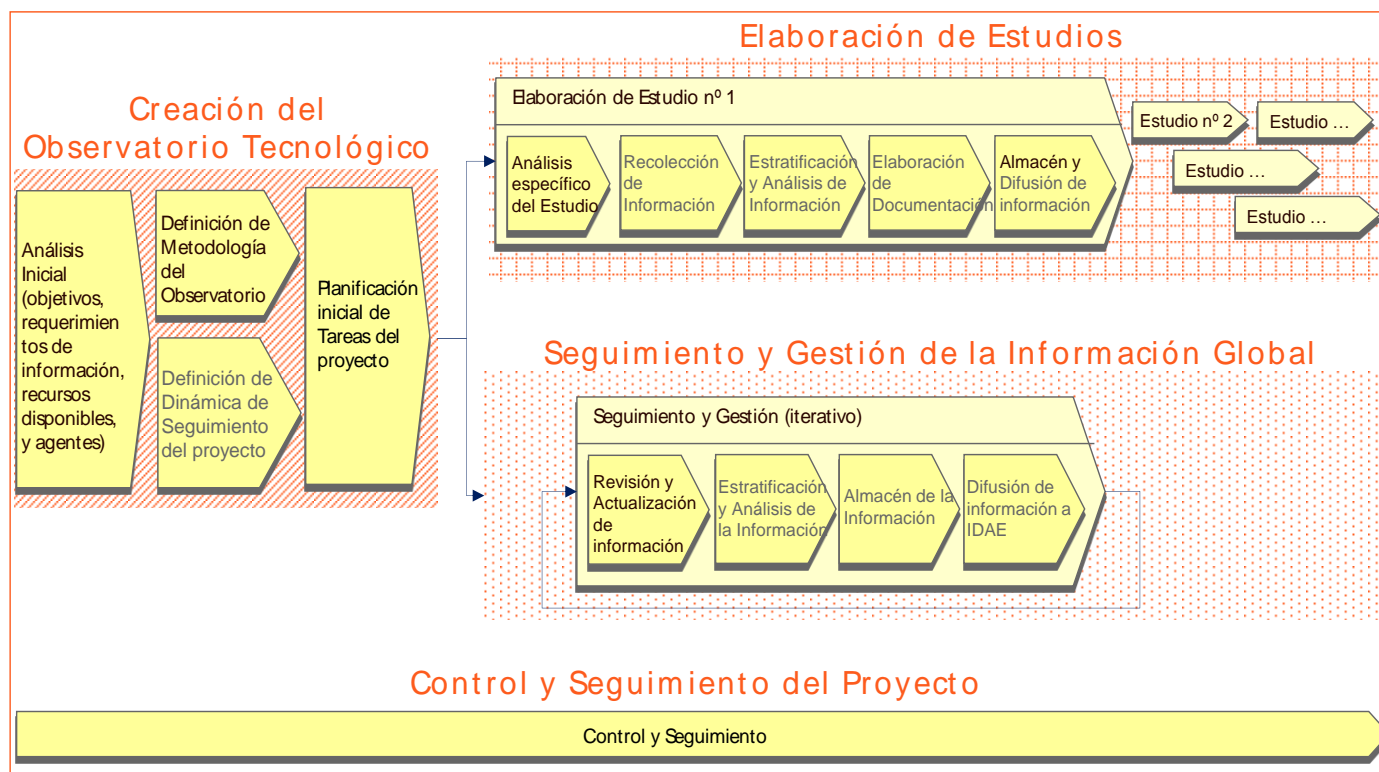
Creación del Observatorio Tecnológico

Análisis Inicial (objetivos, requerimientos de información, recursos disponibles, y agentes)

Definición de Metodología del Observatorio

Definición de Dinámica de Seguimiento del proyecto

Planificación inicial de Tareas del proyecto

Elaboración de Estudios

Elaboración de Estudio nº 1

Análisis específico del Estudio

Recolección de Información

Estratificación y Análisis de Información

Elaboración de Documentación

Almacén y Difusión de información

Estudio nº 2

Estudio …

Estudio …

Estudio …

Seguimiento y Gestión de la Información Global

Seguimiento y Gestión (iterativo)

Revisión y Actualización de información

Estratificación y Análisis de la Información

Almacén de la Información

Difusión de información a IDAE

Control y Seguimiento del Proyecto

Control y Seguimiento